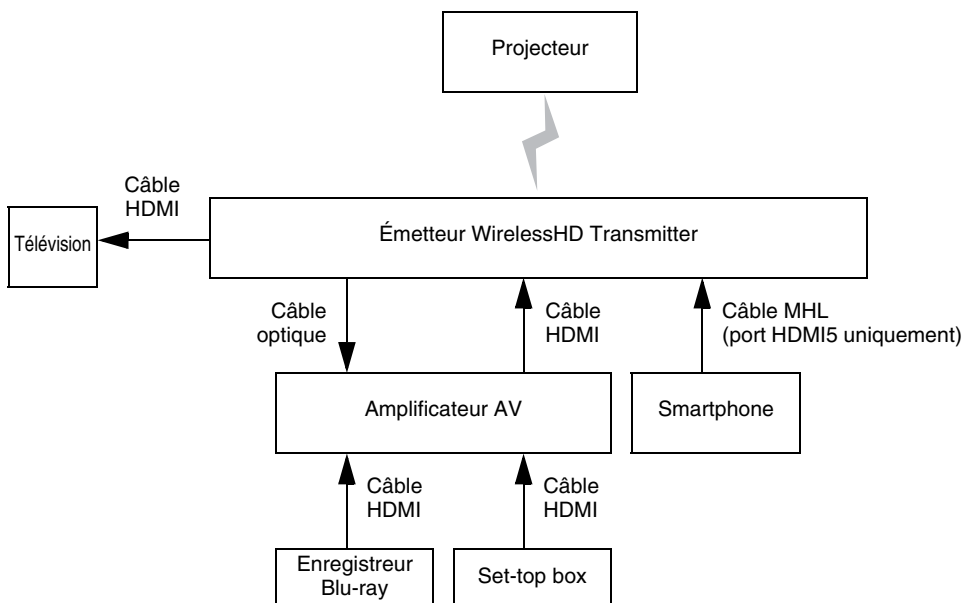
Projecteur

Câble HDMI

Télévision

Émetteur WirelessHD Transmitter

Câble optique

Câble HDMI

Câble MHL (port HDMI5 uniquement)

Amplificateur AV

Smartphone

Câble HDMI

Câble HDMI

Enregistreur Blu-ray

Set-top box